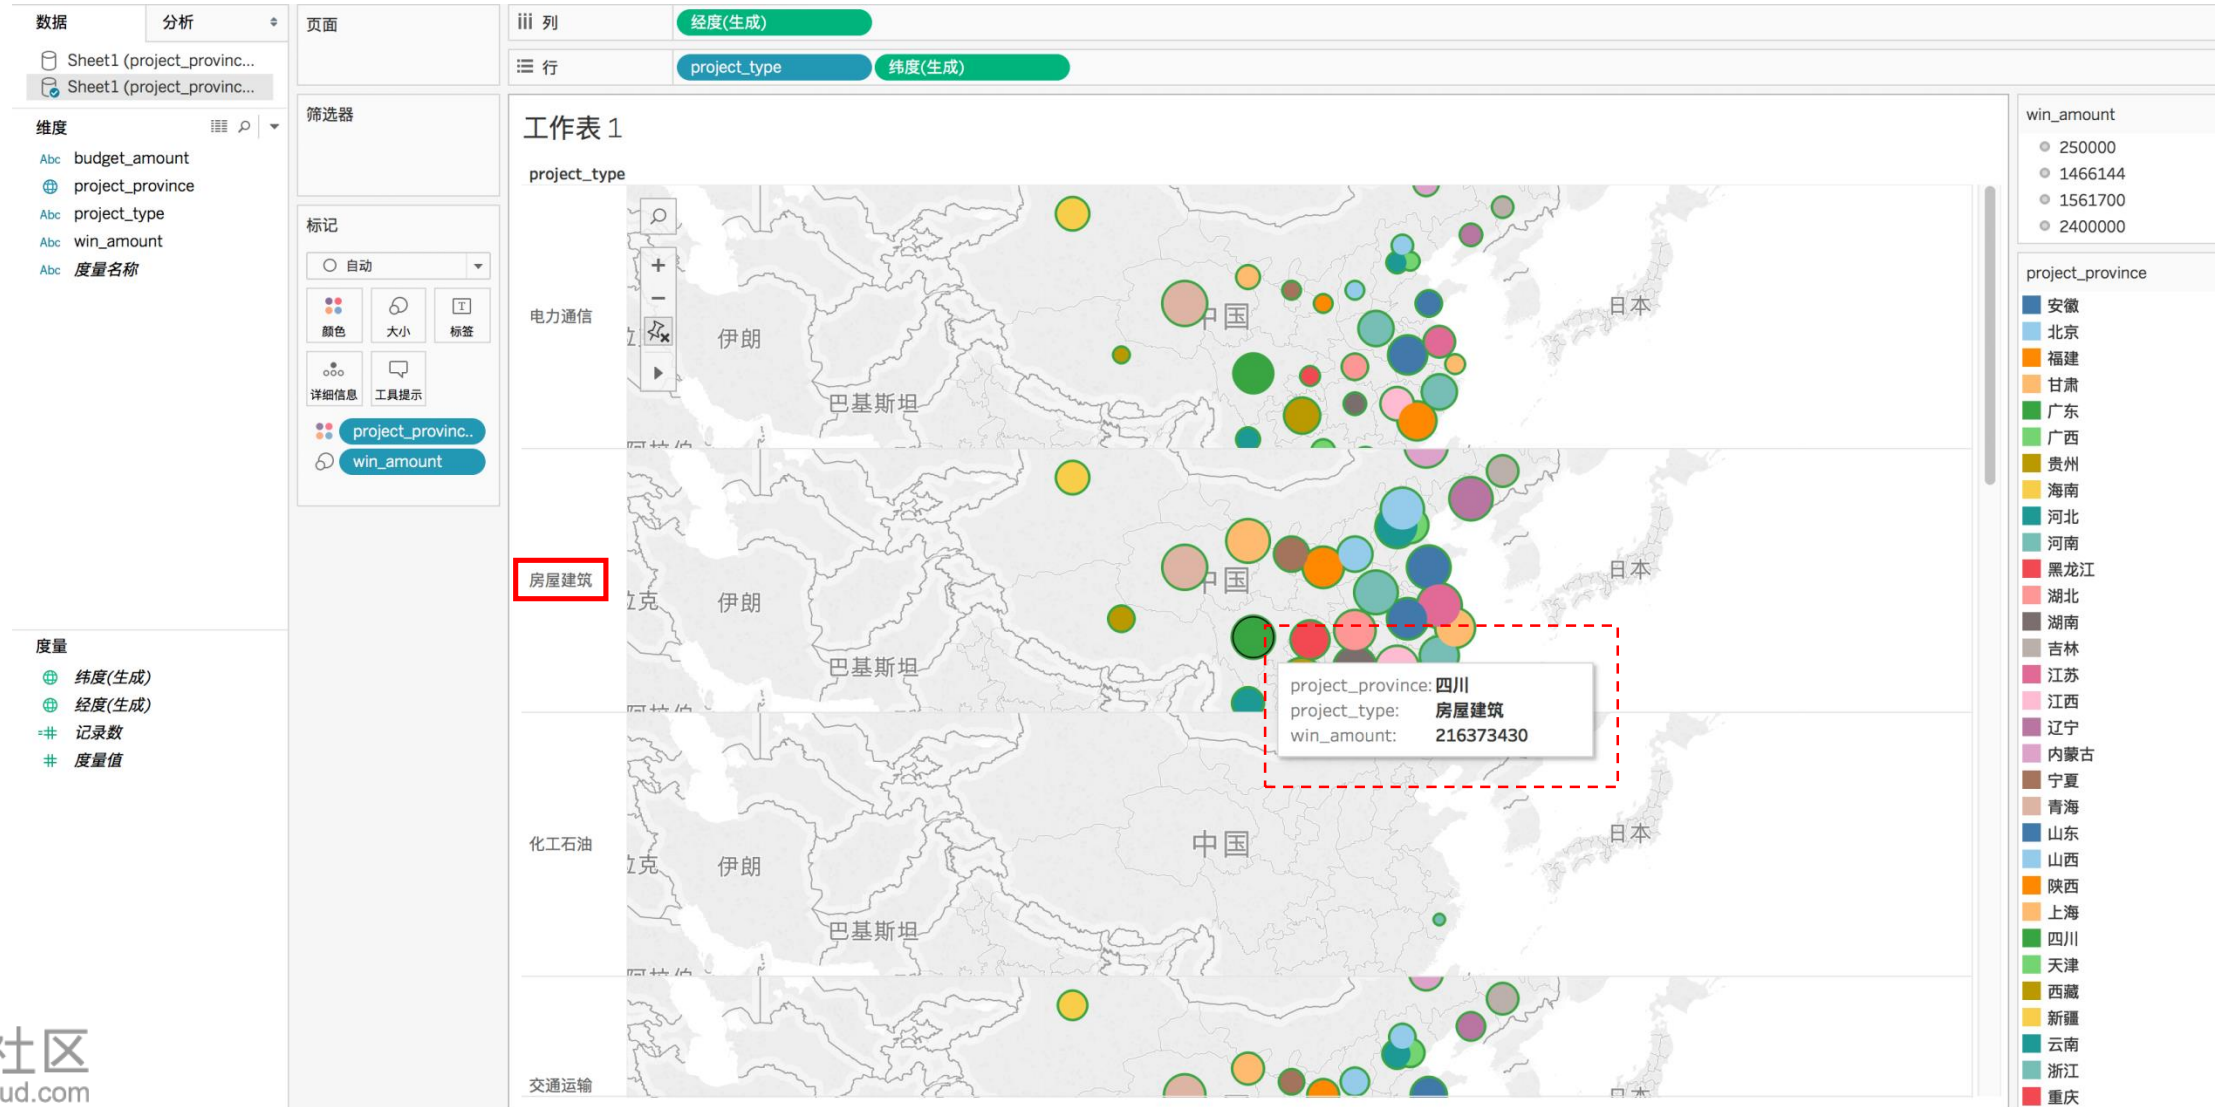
数据 分析

Sheet1 (project_provinc...
Sheet1 (project_provinc...

维度
Abc budget_amount
project_province
Abc project_type
Abc win_amount
Abc 度量名称

度量
纬度(生成)
经度(生成)
记录数
度量值

页面

筛选器

标记
自动
颜色 大小 标签
详细信息 工具提示
project_provinc..
win_amount

列 经度(生成)
行 project_type 纬度(生成)

工作表 1
project_type

电力通信
伊朗
中国
巴基斯坦
日本

房屋建筑
伊朗
中国
巴基斯坦
日本

project_province: 四川
project_type: 房屋建筑
win_amount: 216373430

化工石油
伊朗
中国
巴基斯坦
日本

交通运输

win_amount
250000
1466144
1561700
2400000

project_province
安徽
北京
福建
甘肃
广东
广西
贵州
海南
河北
河南
黑龙江
湖北
湖南
吉林
江苏
江西
辽宁
内蒙古
宁夏
青海
山东
山西
陕西
上海
四川
天津
西藏
新疆
云南
浙江
重庆

社区
ud.com